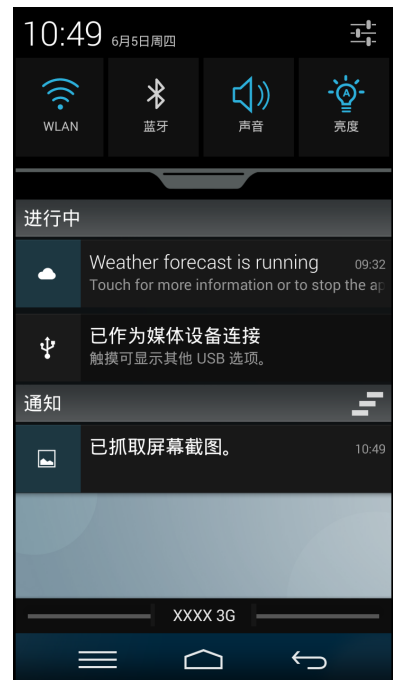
10:49 6月5日周四

WLAN
蓝牙
声音
亮度

进行中

Weather forecast is running 09:32
Touch for more information or to stop the ap

已作为媒体设备连接
触摸可显示其他 USB 选项。

通知

已抓取屏幕截图。 10:49

XXXX 3G